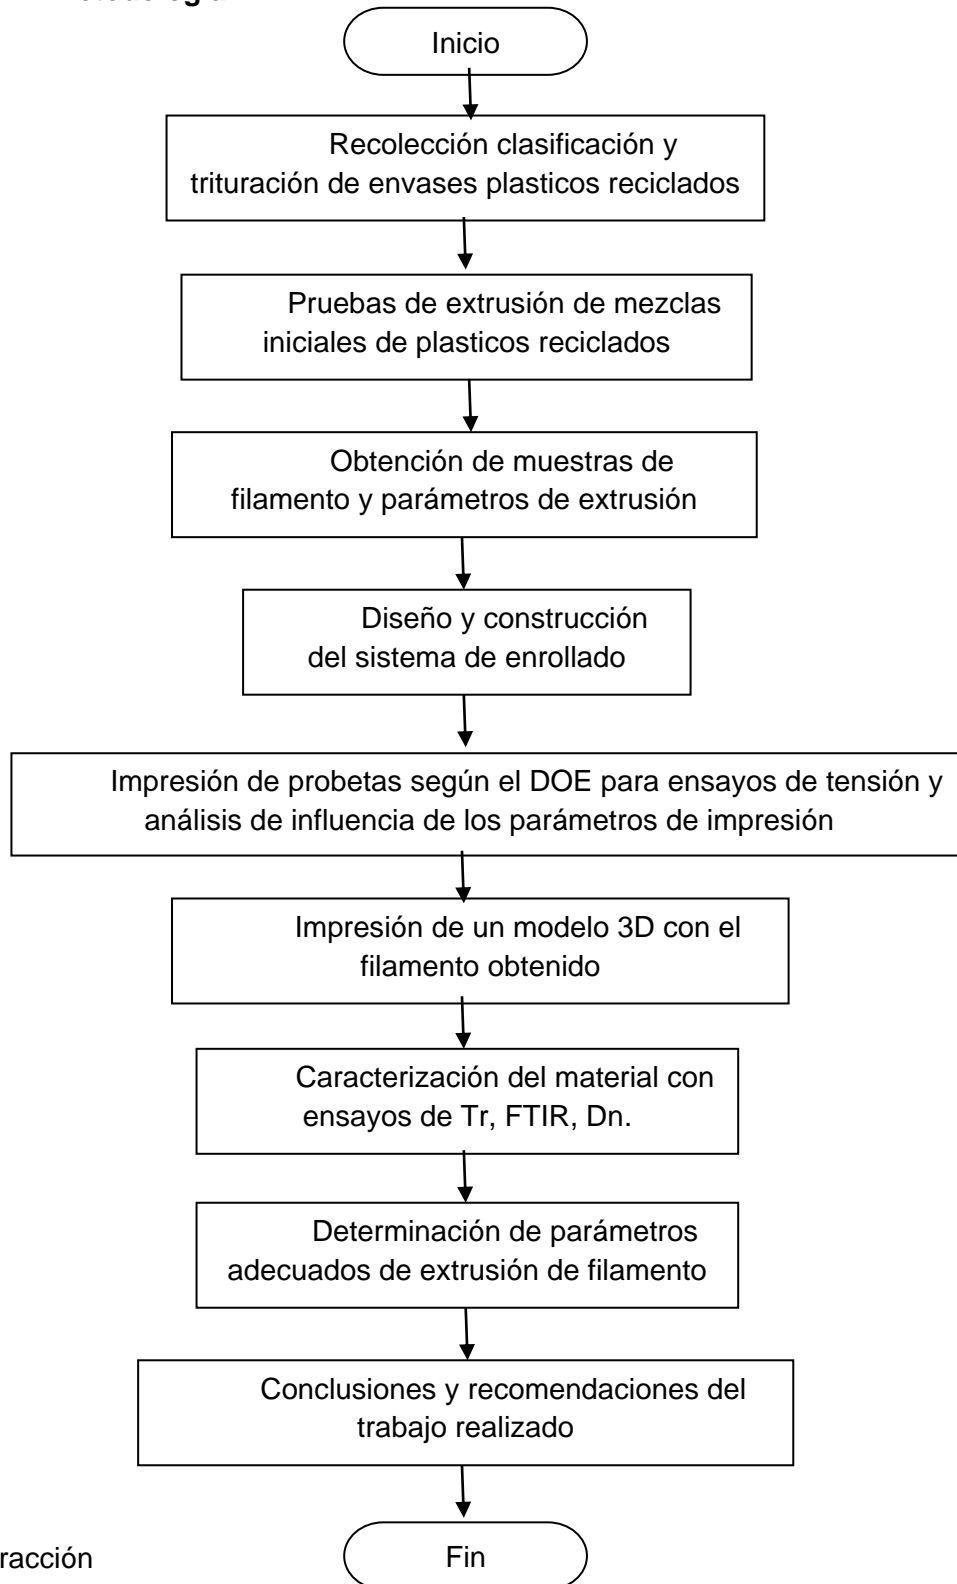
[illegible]

Inicio

Recolección clasificación y trituración de envases plasticos reciclados

Pruebas de extrusión de mezclas iniciales de plasticos reciclados

Obtención de muestras de filamento y parámetros de extrusión

Diseño y construcción del sistema de enrollado

Impresión de probetas según el DOE para ensayos de tensión y análisis de influencia de los parámetros de impresión

Impresión de un modelo 3D con el filamento obtenido

Caracterización del material con ensayos de Tr, FTIR, Dn.

Determinación de parámetros adecuados de extrusión de filamento

Conclusiones y recomendaciones del trabajo realizado

Fin

racción